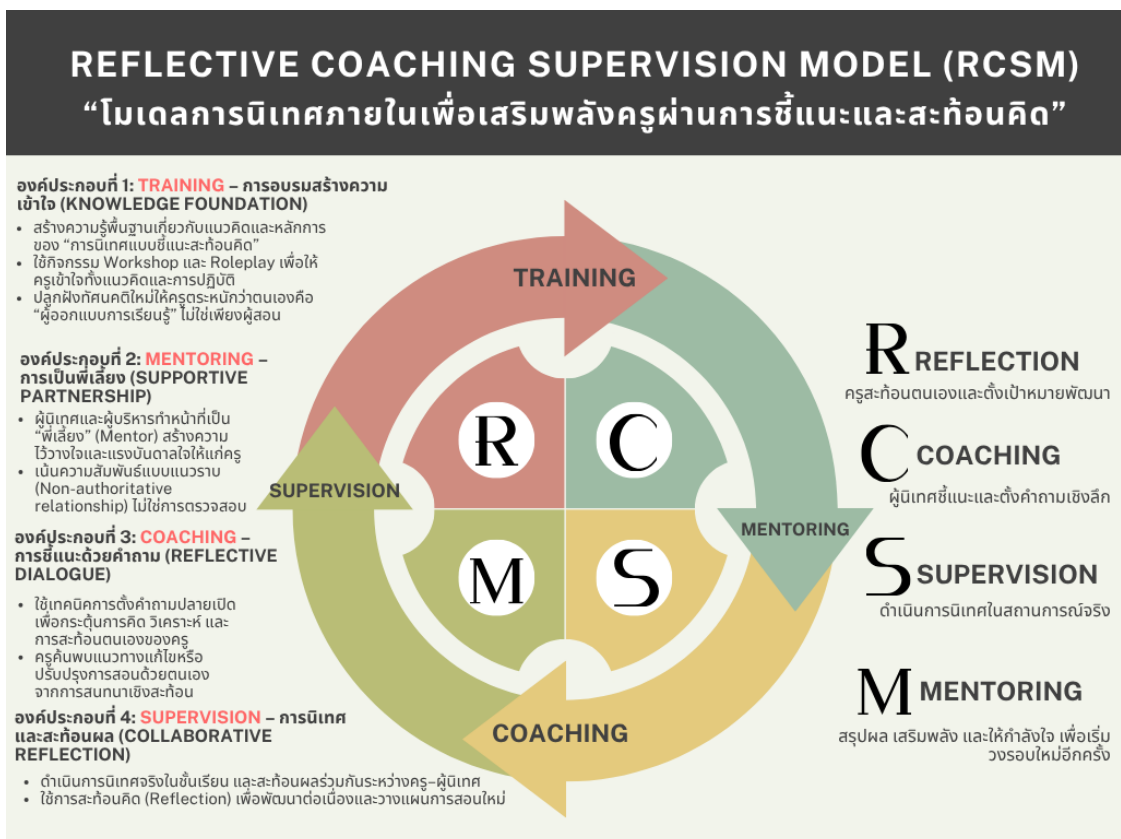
REFLECTIVE COACHING SUPERVISION MODEL (RCSM)
“โมเดลการนิเทศภายในเพื่อเสริมพลังครูผ่านการชี้แนะและสะท้อนคิด”

องค์ประกอบที่ 1: TRAINING – การอบรมสร้างความเข้าใจ (KNOWLEDGE FOUNDATION)
• สร้างความรู้พื้นฐานเกี่ยวกับแนวคิดและหลักการของ “การนิเทศแบบชี้แนะสะท้อนคิด”
• ใช้กิจกรรม Workshop และ Roleplay เพื่อให้ครูเข้าใจทั้งแนวคิดและการปฏิบัติ
• ปลูกฝังทัศนคติใหม่ให้ครูตระหนักว่าตนเองคือ “ผู้ออกแบบการเรียนรู้” ไม่ใช่เพียงผู้สอน

องค์ประกอบที่ 2: MENTORING – การเป็นพี่เลี้ยง (SUPPORTIVE PARTNERSHIP)
• ผู้นิเทศและผู้บริหารทำหน้าที่เป็น “พี่เลี้ยง” (Mentor) สร้างความไว้วางใจและแรงบันดาลใจให้แก่ครู
• เน้นความสัมพันธ์แบบแนวราบ (Non-authoritative relationship) ไม่ใช่การตรวจสอบ

องค์ประกอบที่ 3: COACHING – การชี้แนะด้วยคำถาม (REFLECTIVE DIALOGUE)
• ใช้เทคนิคการตั้งคำถามปลายเปิดเพื่อกระตุ้นการคิด วิเคราะห์ และการสะท้อนตนเองของครู
• ครูค้นพบแนวทางแก้ไขหรือปรับปรุงการสอนด้วยตนเองจากการสนทนาเชิงสะท้อน

องค์ประกอบที่ 4: SUPERVISION – การนิเทศและสะท้อนผล (COLLABORATIVE REFLECTION)
• ดำเนินการนิเทศจริงในชั้นเรียน และสะท้อนผลร่วมกันระหว่างครู–ผู้นิเทศ
• ใช้การสะท้อนคิด (Reflection) เพื่อพัฒนาต่อเนื่องและวางแผนการสอนใหม่

TRAINING
MENTORING
COACHING
SUPERVISION
R C M S

R REFLECTION
ครูสะท้อนตนเองและตั้งเป้าหมายพัฒนา

C COACHING
ผู้นิเทศชี้แนะและตั้งคำถามเชิงลึก

S SUPERVISION
ดำเนินการนิเทศในสถานการณ์จริง

M MENTORING
สรุปผล เสริมพลัง และให้กำลังใจ เพื่อเริ่มวงรอบใหม่อีกครั้ง